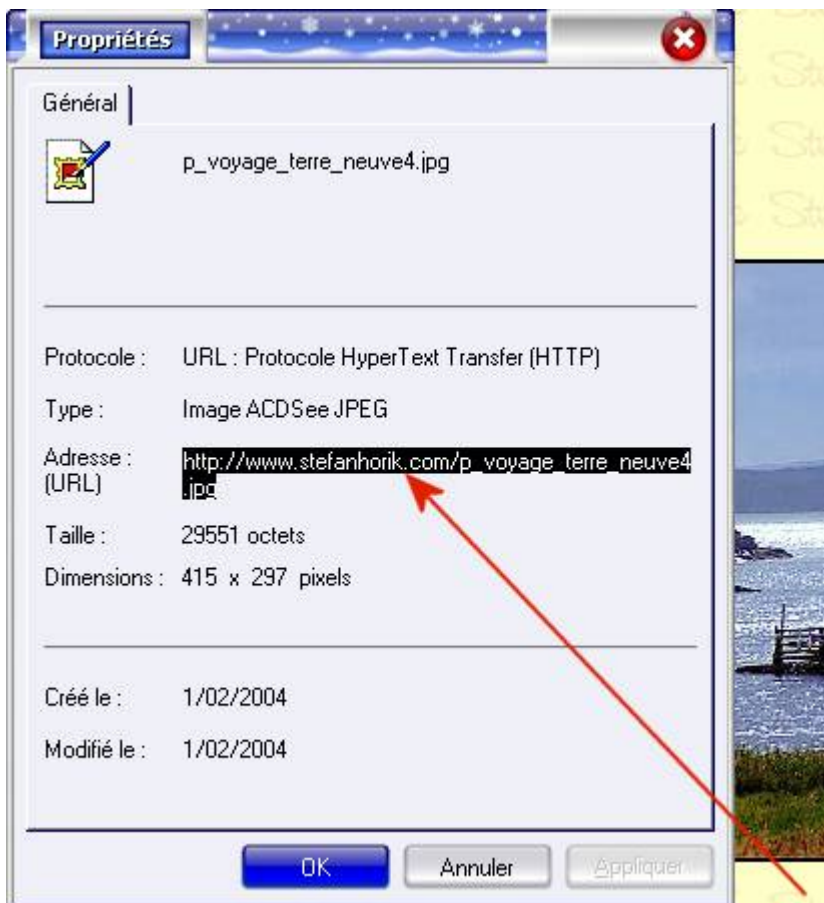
Propriétés

Général

p_voyage_terre_neuve4.jpg

Protocole : URL : Protocole HyperText Transfer (HTTP)

Type : Image ACDSee JPEG

Adresse : (URL) http://www.stefanhorik.com/p_voyage_terre_neuve4.jpg

Taille : 29551 octets

Dimensions : 415 x 297 pixels

Créé le : 1/02/2004

Modifié le : 1/02/2004

OK Annuler Appliquer